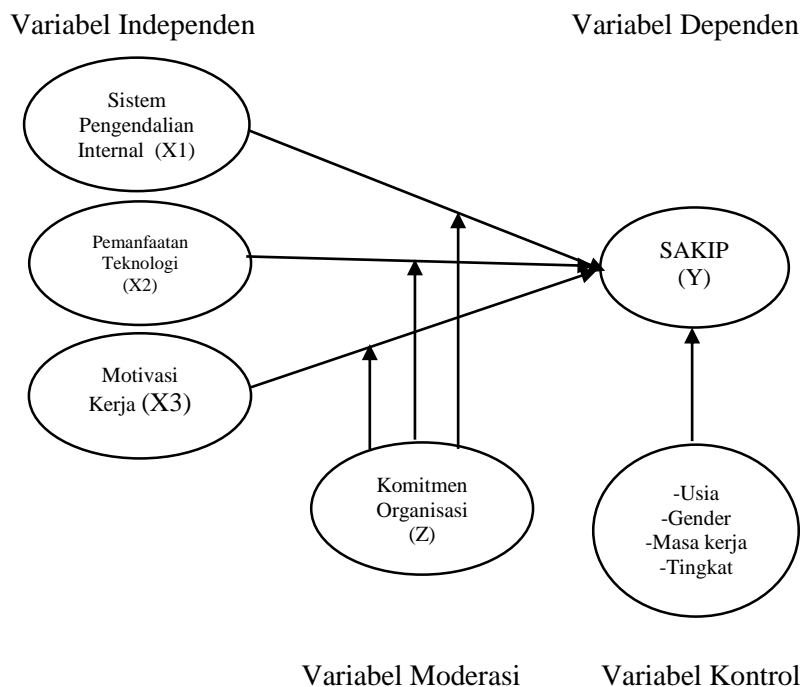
Variabel Independen

Variabel Dependen

Sistem Pengendalian Internal (X1)

Pemanfaatan Teknologi (X2)

Motivasi Kerja (X3)

SAKIP (Y)

Komitmen Organisasi (Z)

-Usia
-Gender
-Masa kerja
-Tingkat

Variabel Moderasi

Variabel Kontrol